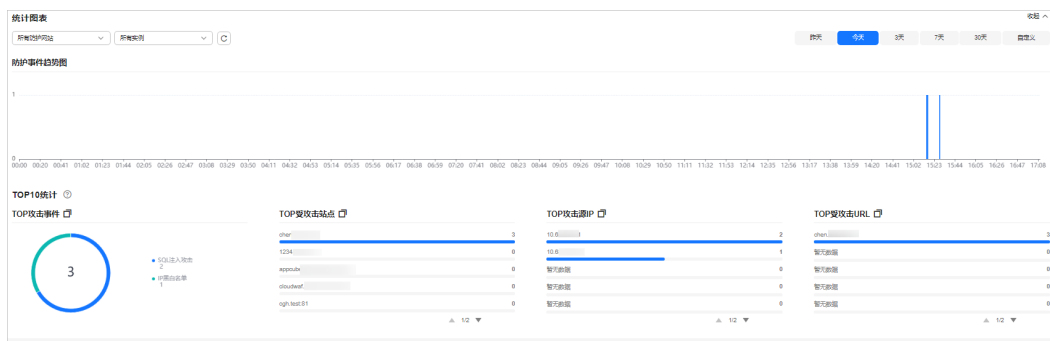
统计图表

收起

所有防护网站

所有实例

昨天 今天 3天 7天 30天 自定义

防护事件趋势图

1

0

00:00 00:20 00:41 01:02 01:23 01:44 02:05 02:26 02:47 03:08 03:29 03:50 04:11 04:32 04:53 05:14 05:35 05:56 06:17 06:38 06:59 07:20 07:41 08:02 08:23 08:44 09:05 09:26 09:47 10:08 10:29 10:50 11:11 11:32 11:53 12:14 12:35 12:56 13:17 13:38 13:59 14:20 14:41 15:02 15:23 15:44 16:05 16:26 16:47 17:08

TOP10统计

TOP攻击事件

3

SQL注入攻击 2

IP黑白名单 1

TOP受攻击站点

cher 3

1234 0

appsub 0

cloudwaf 0

cgh test:81 0

1/2

TOP攻击源IP

10.6 2

10.6 1

暂无数据 0

暂无数据 0

暂无数据 0

1/2

TOP受攻击URL

chen 3

暂无数据 0

暂无数据 0

暂无数据 0

暂无数据 0

1/2